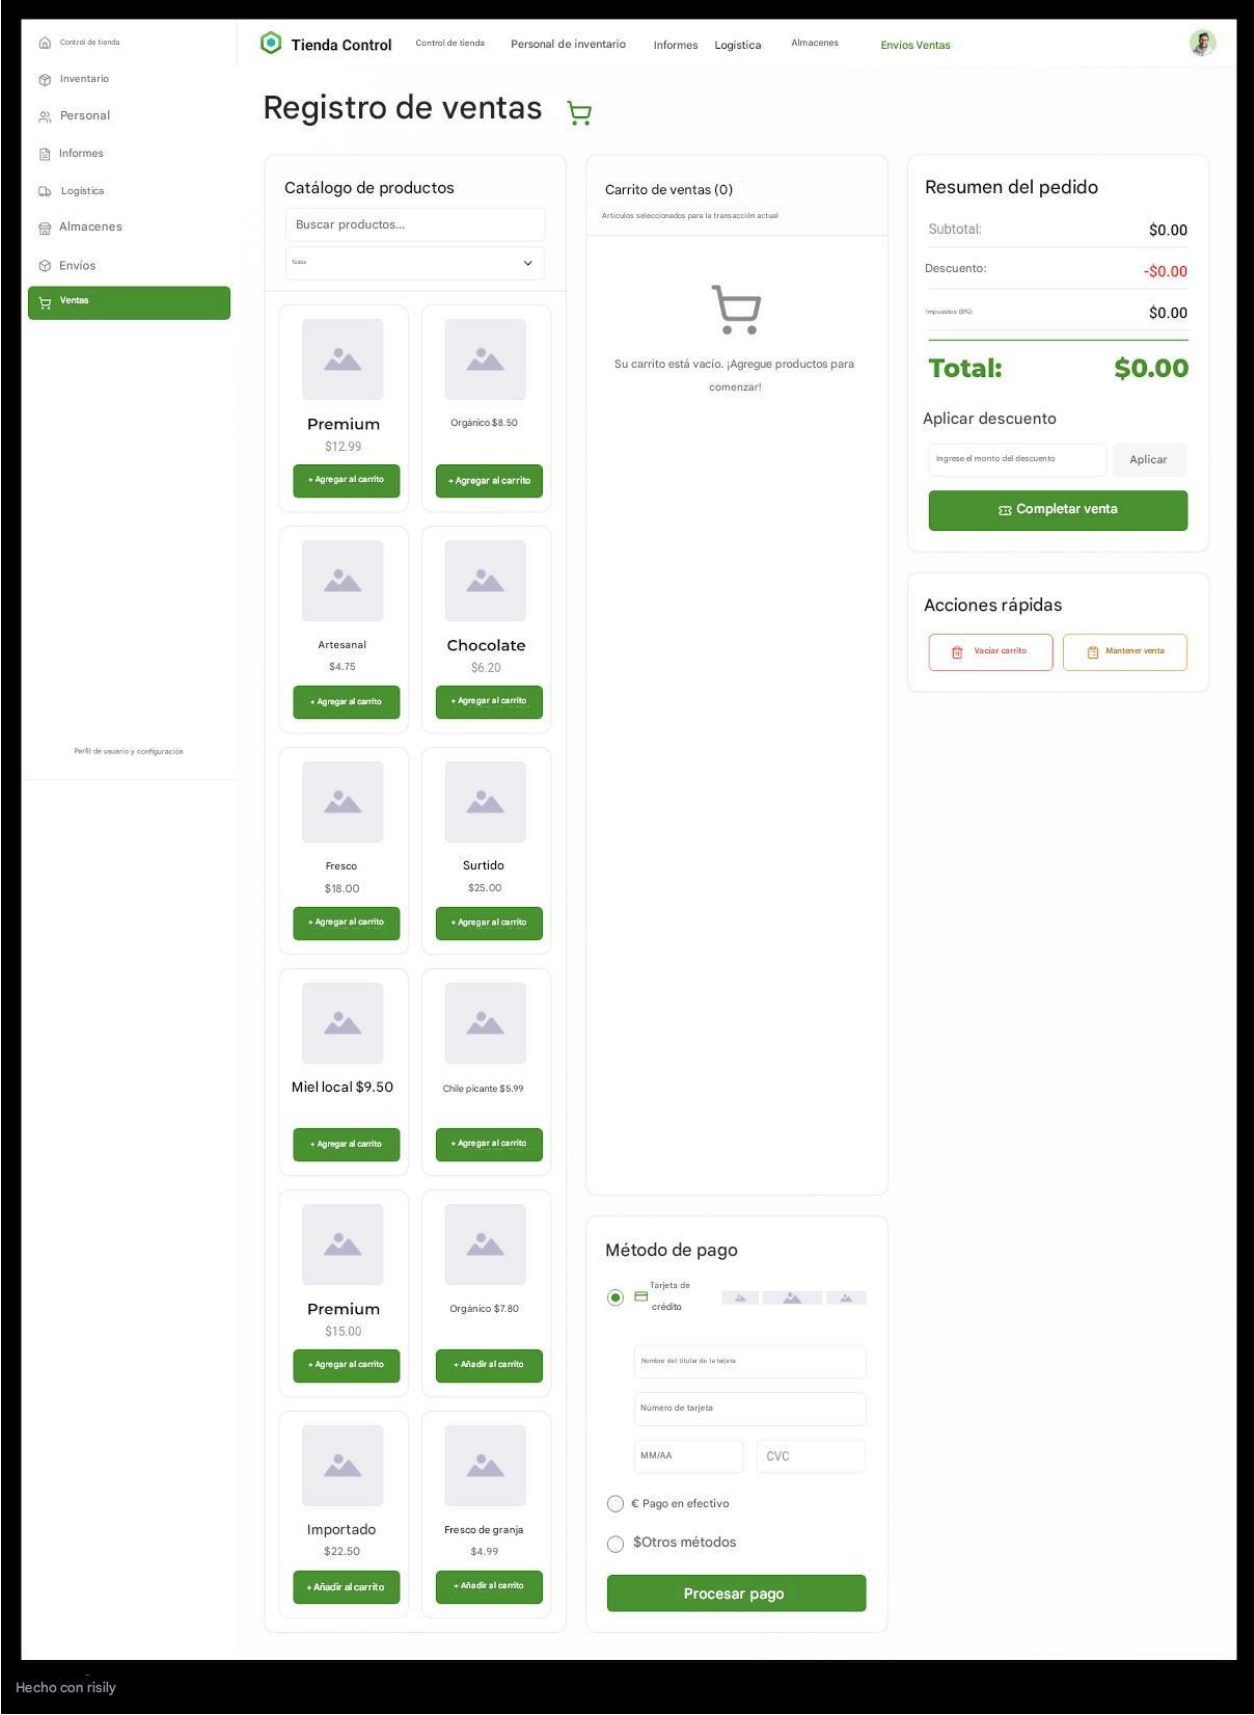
Control de tienda
Inventario
Personal
Informes
Logística
Almacenes
Envíos
Ventas

Perfil de usuario y configuración

Tienda Control
Control de tienda
Personal de inventario
Informes
Logística
Almacenes
Envíos Ventas

Registro de ventas

Catálogo de productos
Buscar productos...
Todos

Premium
$12.99
+ Agregar al carrito

Orgánico $8.50
+ Agregar al carrito

Artesanal
$4.75
+ Agregar al carrito

Chocolate
$6.20
+ Agregar al carrito

Fresco
$18.00
+ Agregar al carrito

Surtido
$25.00
+ Agregar al carrito

Miel local $9.50
+ Agregar al carrito

Chile picante $5.99
+ Agregar al carrito

Premium
$15.00
+ Agregar al carrito

Orgánico $7.80
+ Añadir al carrito

Importado
$22.50
+ Añadir al carrito

Fresco de granja
$4.99
+ Añadir al carrito

Carrito de ventas (0)
Artículos seleccionados para la transacción actual

Su carrito está vacío. ¡Agregue productos para comenzar!

Método de pago
Tarjeta de crédito
Nombre del titular de la tarjeta
Número de tarjeta
MM/AA
CVC
€ Pago en efectivo
$Otros métodos
Procesar pago

Resumen del pedido
Subtotal: $0.00
Descuento: -$0.00
Impuestos (8%) $0.00
Total: $0.00

Aplicar descuento
Ingrese el monto del descuento
Aplicar
Completar venta

Acciones rápidas
Vaciar carrito
Mantener venta

Hecho con risily